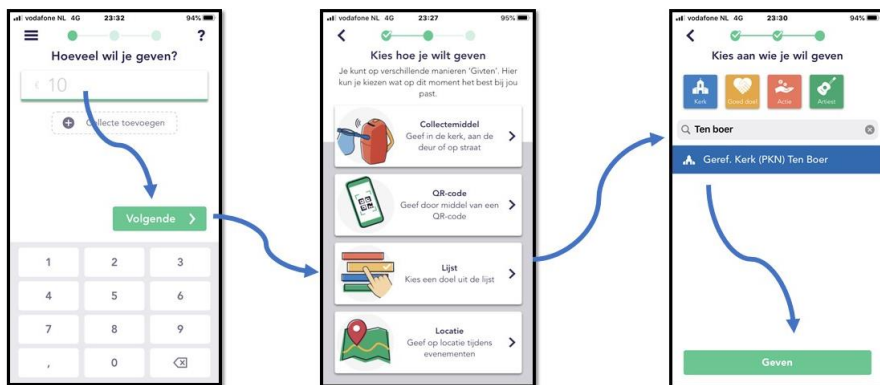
vodafone NL 4G 23:32 94%

Hoeveel wil je geven?

€ 10

Collecte toevoegen

Volgende

| 1 | 2 | 3 |
|---|---|---|
| 4 | 5 | 6 |
| 7 | 8 | 9 |
| , | 0 | ⌫ |

vodafone NL 4G 23:27 95%

Kies hoe je wilt geven

Je kunt op verschillende manieren 'Givten'. Hier kun je kiezen wat op dit moment het best bij jou past.

Collectemiddel
Geef in de kerk, aan de deur of op straat

QR-code
Geef door middel van een QR-code

Lijst
Kies een doel uit de lijst

Locatie
Geef op locatie tijdens evenementen

vodafone NL 4G 23:30 94%

Kies aan wie je wil geven

Kerk Goed doel Actie Artiest

Ten boer

Geref. Kerk (PKN) Ten Boer

Geven